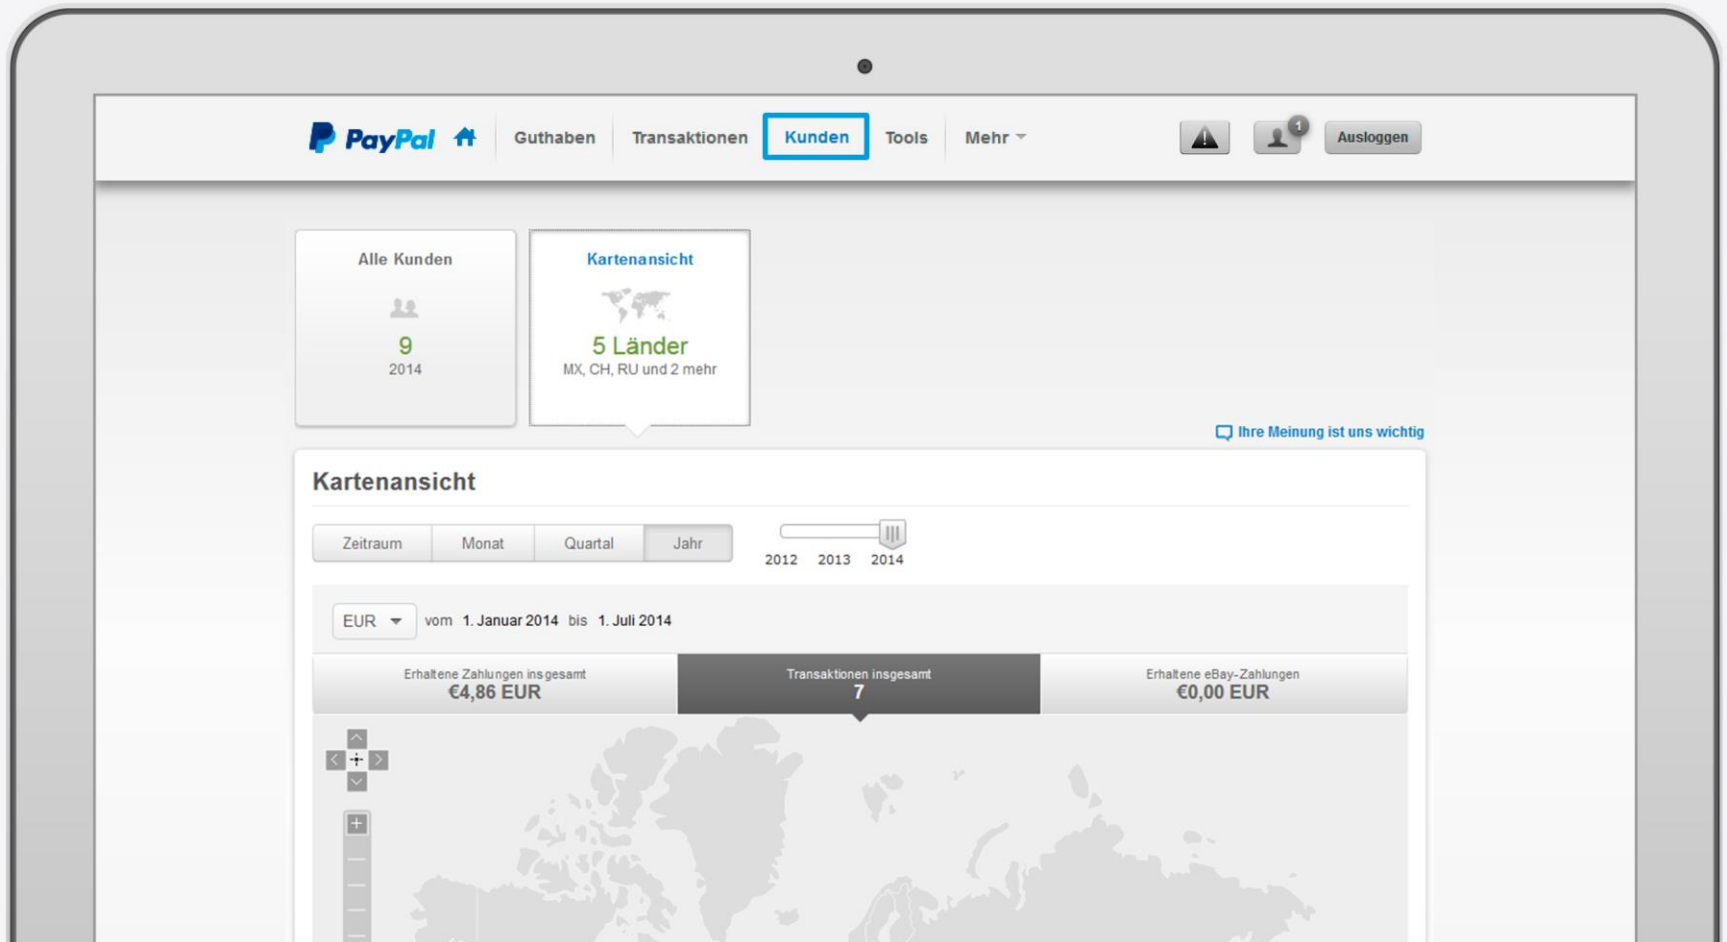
PayPal Guthaben Transaktionen Kunden Tools Mehr

1

Ausloggen

Alle Kunden
9
2014

Kartenansicht
5 Länder
MX, CH, RU und 2 mehr

Ihre Meinung ist uns wichtig

Kartenansicht

Zeitraum Monat Quartal Jahr

2012 2013 2014

EUR vom 1. Januar 2014 bis 1. Juli 2014

| Erhaltene Zahlungen insgesamt | Transaktionen insgesamt | Erhaltene eBay-Zahlungen |
|---|---|---|
| €4,86 EUR | 7 | €0,00 EUR |

+